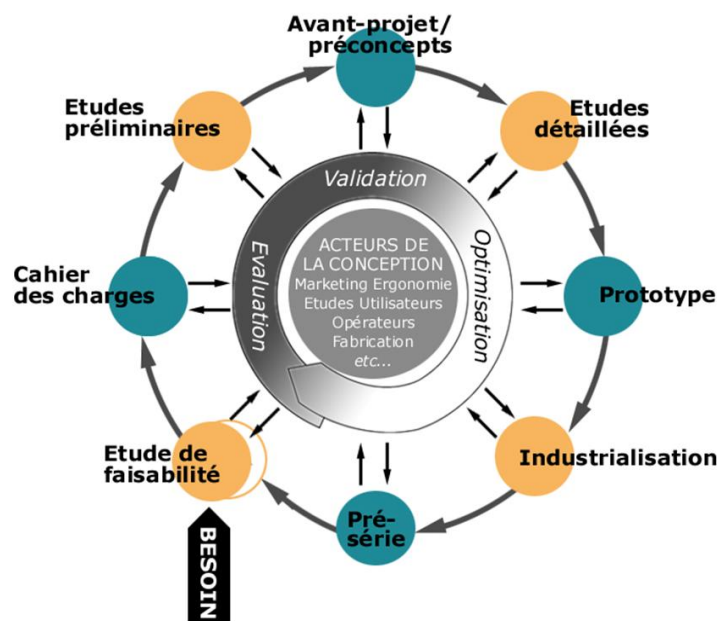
Avant-projet/ préconcepts

Etudes détaillées

Prototype

Industrialisation

Pré-série

Etude de faisabilité

BESOIN

Cahier des charges

Etudes préliminaires

Validation

Optimisation

Evaluation

ACTEURS DE LA CONCEPTION
Marketing Ergonomie
Etudes Utilisateurs
Opérateurs
Fabrication
etc...